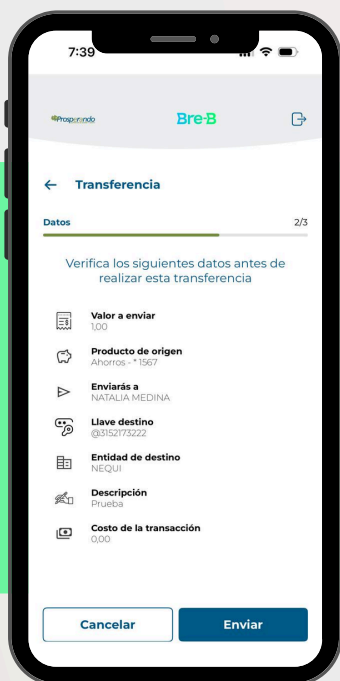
7:39

Prosperando

Bre-B

← Transferencia

Datos

2/3

Verifica los siguientes datos antes de realizar esta transferencia

Valor a enviar
1,00

Producto de origen
Ahorros - * 1567

Enviarás a
NATALIA MEDINA

Llave destino
@3152173222

Entidad de destino
NEQUI

Descripción
Prueba

Costo de la transacción
0,00

Cancelar

Enviar